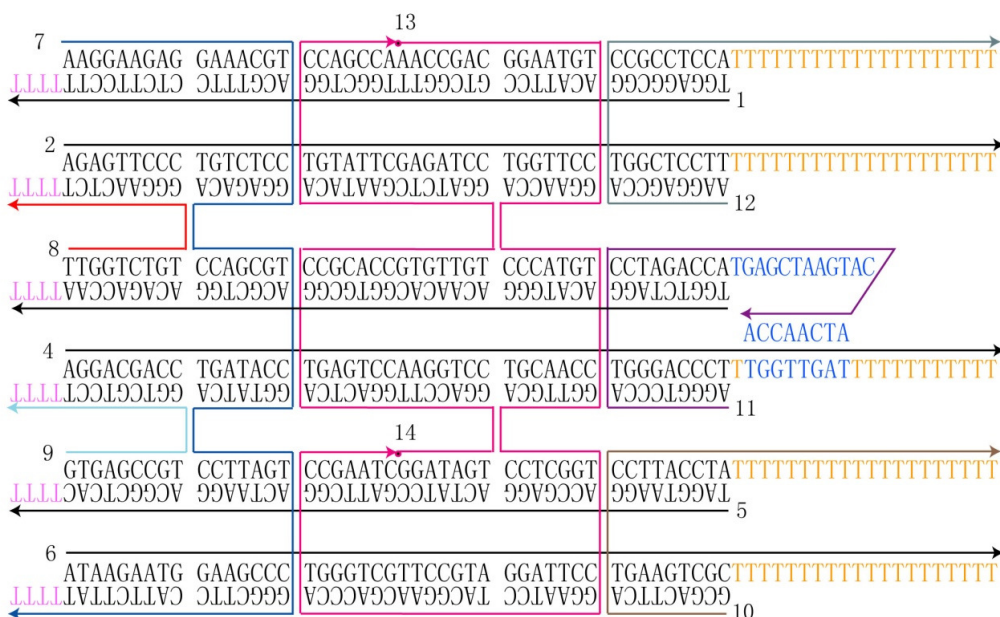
7
AAGGAAGAG GAAACGT CCAGCCAAACCGAC GGAATGT CCGCCTCCATTTTTTTTTTTTTTTTTTTT
TTTTCTCTTCCTT CTTTGCA GGTCGGTTTGGCTG CCTTACA GGCGGAGGT
13
1

2
AGAGTTCCC TGTCTCC TGTATTCGAGATCC TGGTTCC TGGCTCCTTTTTTTTTTTTTTTTTTTTTT
TTTTTCAAGGG ACAGAGG ACATAAGCTCTAGG ACCAAGG ACCGAGGAA
12

8
TTGGTCTGT CCAGCGT CCGCACCGTGTTGT CCCATGT CCTAGACCATGAGCTAAGTAC
TTTTAACCAGACA GGTCGCA GGCGTGGCACAACA GGGTACA GGATCTGGT
ACCAACTA

4
AGGACGACC TGATACC TGAGTCCAAGGTCC TGCAACC TGGGACCCTTTGGTTGATTTTTTTTTTTT
TTTTTCCTGCTGG ACTATGG ACTCAGGTTCCAGG ACGTTGG ACCCTGGGA
11

9
GTGAGCCGT CCTTAGT CCGAATCGGATAGT CCTCGGT CCTTACCTATTTTTTTTTTTTTTTTTTTT
TTTTCACTCGGCA GGAATCA GGCTTAGCCTATCA GGAGCCA GGAATGGAT
14
5

6
ATAAGAATG GAAGCCC TGGGTCGTTCCGTA GGATTCC TGAAGTCGCTTTTTTTTTTTTTTTTTTTT
TTTTTATTCTTAC CTTCGGG ACCCAGCAAGGCAT CCTAAGG ACTTCAGCG
10